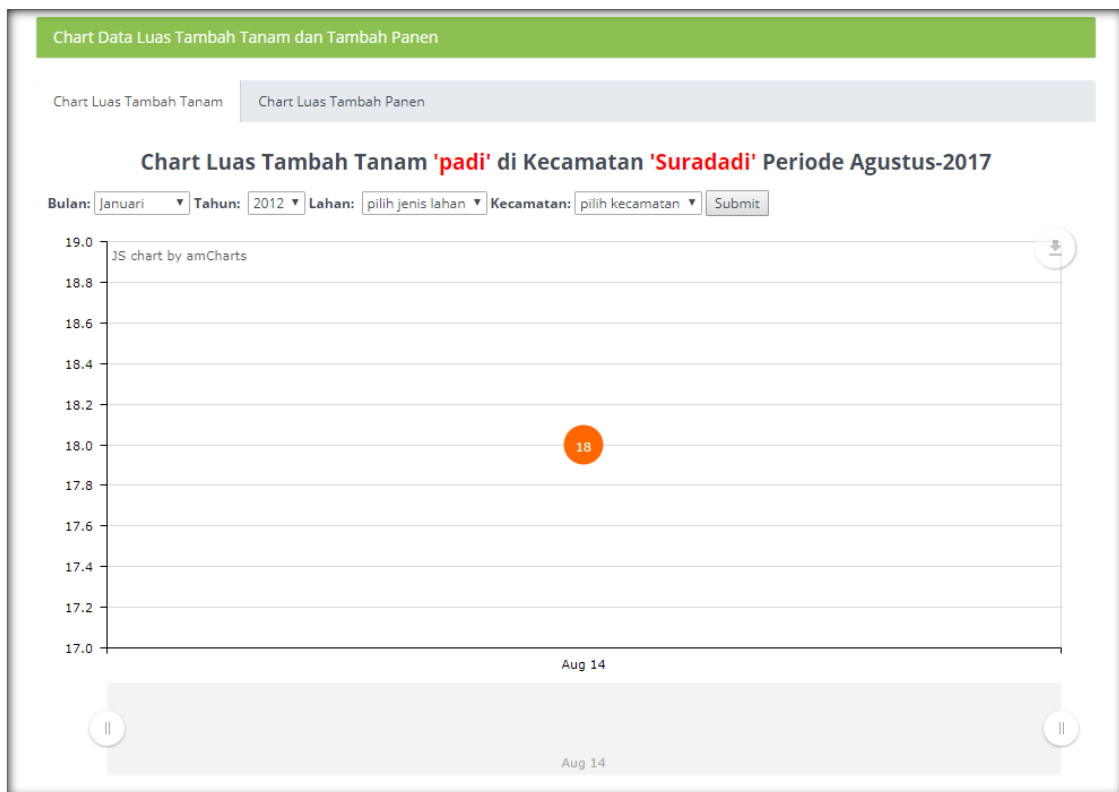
Chart Data Luas Tambah Tanam dan Tambah Panen

Chart Luas Tambah Tanam | Chart Luas Tambah Panen

Chart Luas Tambah Tanam 'padi' di Kecamatan 'Suradadi' Periode Agustus-2017

Bulan: Januari Tahun: 2012 Lahan: pilih jenis lahan Kecamatan: pilih kecamatan Submit

JS chart by amCharts

19.0
18.8
18.6
18.4
18.2
18.0
17.8
17.6
17.4
17.2
17.0

18

Aug 14

Aug 14